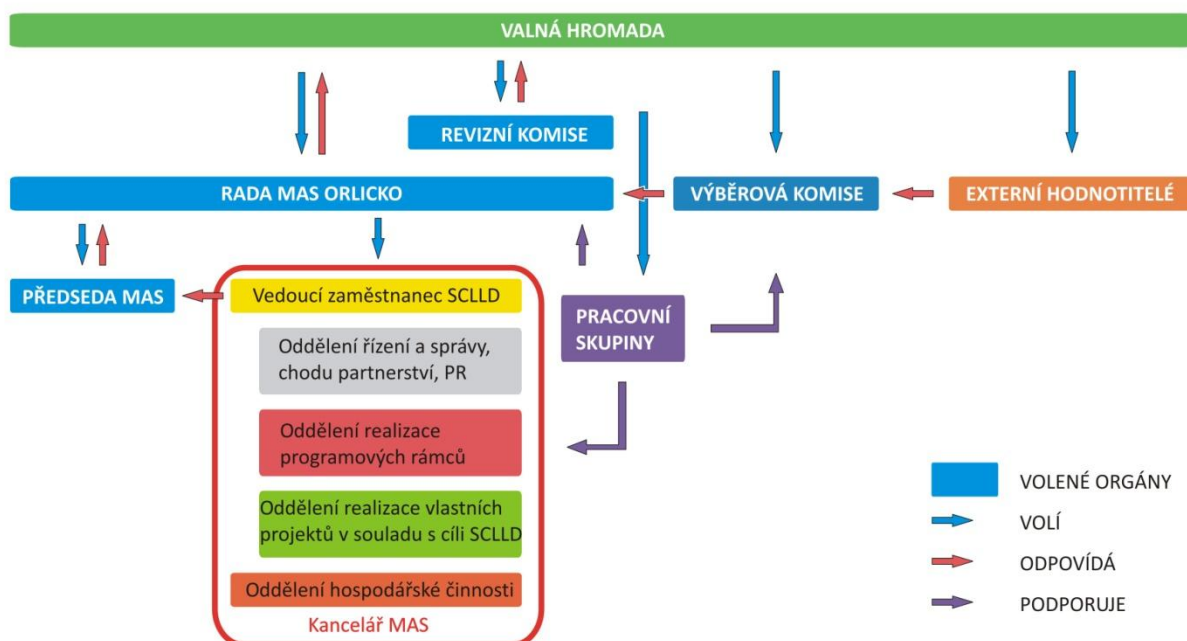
VALNÁ HROMADA

REVIZNÍ KOMISE

RADA MAS ORLICKO

VÝBĚROVÁ KOMISE

EXTERNÍ HODNOTITELÉ

PŘEDSEDA MAS

Vedoucí zaměstnanec SCLLD

Oddělení řízení a správy, chodu partnerství, PR

Oddělení realizace programových rámců

Oddělení realizace vlastních projektů v souladu s cíli SCLLD

Oddělení hospodářské činnosti

Kancelář MAS

PRACOVNÍ SKUPINY

VOLENÉ ORGÁNY

VOLÍ

ODPOVÍDÁ

PODPORUJE